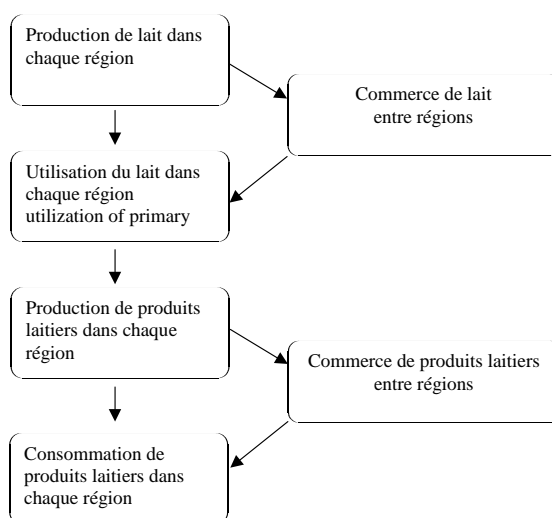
Production de lait dans chaque région

Commerce de lait entre régions

Utilisation du lait dans chaque région utilization of primary

Production de produits laitiers dans chaque région

Commerce de produits laitiers entre régions

Consommation de produits laitiers dans chaque région